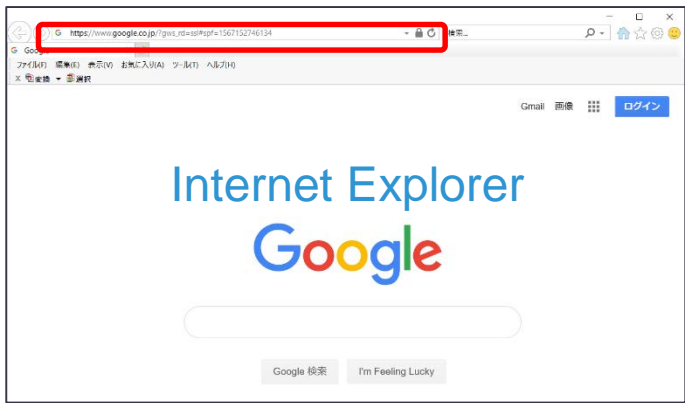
https://www.google.co.jp/?gws_rd=ssl#spf=1567152746134

検索...

Google

ファイル(F) 編集(E) 表示(V) お気に入り(A) ツール(T) ヘルプ(H)

変換 選択

Gmail 画像 ログイン

Internet Explorer

Google

Google 検索 I'm Feeling Lucky